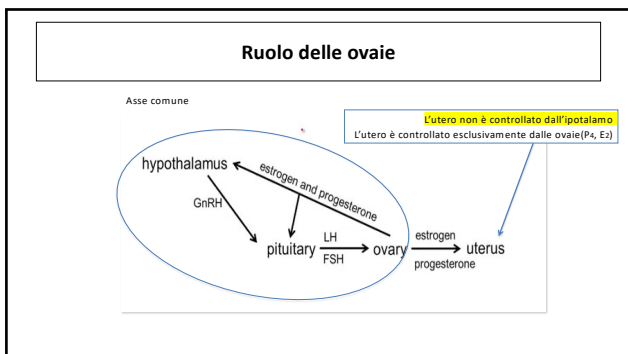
Ruolo delle ovaie

Asse comune

L'utero non è controllato dall'ipotalamo
L'utero è controllato esclusivamente dalle ovaie($P_4$, $E_2$)

hypothalamus

estrogen and progesterone

GnRH

pituitary

LH

FSH

ovary

estrogen

progesterone

uterus